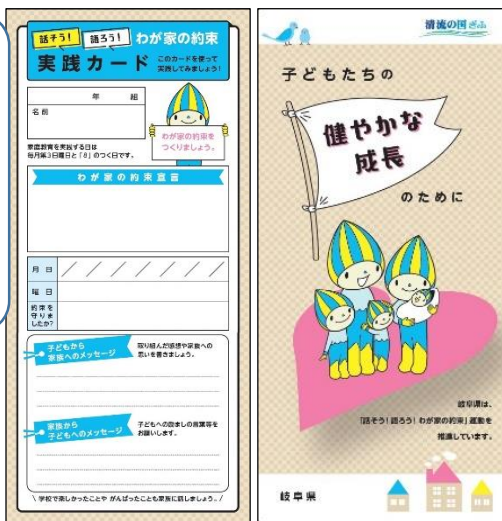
話そう! 語ろう! わが家の約束

実践カード このカードを使って実践してみましょう!

年 組

名前

わが家の約束をつくりましょう。

家庭教育を実践する日は毎月第3日曜日と「8」のつく日です。

わが家の約束宣言

| 月日 | / | / | / | / | / | / | / |
|---|---|---|---|---|---|---|---|
| 曜日 | | | | | | | |
| 約束を守りましたか? | | | | | | | |

子どもから家族へのメッセージ

取り組んだ感想や家族への思いを書きましょう。

家族から子どもへのメッセージ

子どもへの励ましの言葉等をお願いします。

\ 学校で楽しかったことや がんばったことも家族に話しましょう。 /

清流の国ぎふ

子どもたちの

健やかな成長

のために

岐阜県は、「話そう! 語ろう! わが家の約束」運動を推進しています。

岐阜県